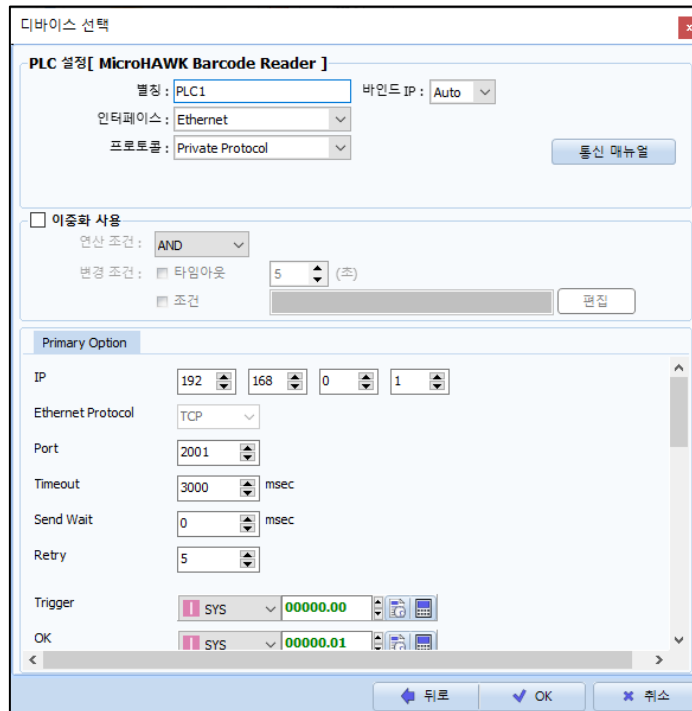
디바이스 선택

PLC 설정[ MicroHAWK Barcode Reader ]

별칭 : PLC1
바인드 IP : Auto
인터페이스 : Ethernet
프로토콜 : Private Protocol
통신 매뉴얼

이중화 사용
연산 조건 : AND
변경 조건 : 타임아웃 5 (초)
조건
편집

Primary Option

IP 192 168 0 1
Ethernet Protocol TCP
Port 2001
Timeout 3000 msec
Send Wait 0 msec
Retry 5
Trigger SYS 00000.00
OK SYS 00000.01

뒤로
OK
취소